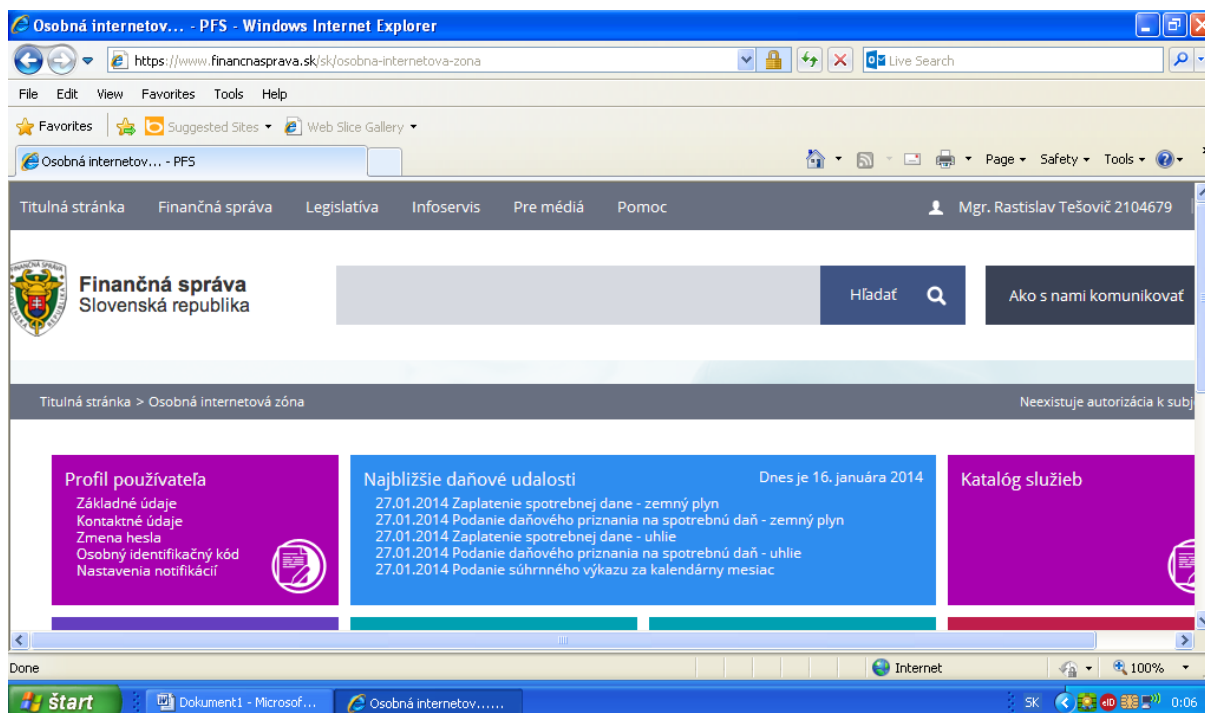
Osobná internetov... - PFS - Windows Internet Explorer

https://www.financnasprava.sk/sk/osobna-internetova-zona

Live Search

File Edit View Favorites Tools Help

Favorites Suggested Sites Web Slice Gallery

Osobná internetov... - PFS

Page Safety Tools

Titulná stránka Finančná správa Legislatíva Infoservis Pre médiá Pomoc

Mgr. Rastislav Tešovič 2104679

Finančná správa
Slovenská republika

Hľadať

Ako s nami komunikovať

Titulná stránka > Osobná internetová zóna

Neexistuje autorizácia k subj

Profil používateľa
Základné údaje
Kontaktné údaje
Zmena hesla
Osobný identifikačný kód
Nastavenia notifikácií

Najbližšie daňové udalosti
Dnes je 16. januára 2014
27.01.2014 Zaplatenie spotrebnej dane - zemný plyn
27.01.2014 Podanie daňového priznania na spotrebnú daň - zemný plyn
27.01.2014 Zaplatenie spotrebnej dane - uhlie
27.01.2014 Podanie daňového priznania na spotrebnú daň - uhlie
27.01.2014 Podanie súhrnného výkazu za kalendárny mesiac

Katalóg služieb

Done

Internet

100%

štart

Dokument1 - Microsof...

Osobná internetov......

SK

0:06